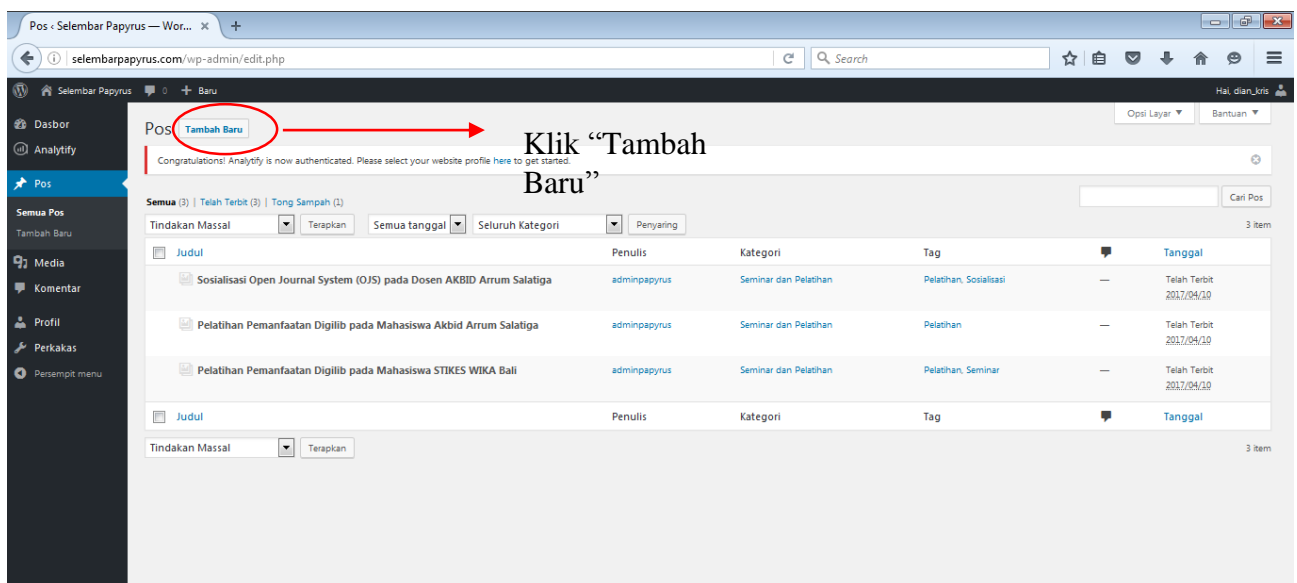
Pos ‹ Selembar Papyrus — Wor... ×

selembarpapyrus.com/wp-admin/edit.php

Search

Selembar Papyrus 0 + Baru

Hai, dian_kris

Dasbor
Analytify
Pos
Semua Pos
Tambah Baru
Media
Komentar
Profil
Perkakas
Persempit menu

Pos Tambah Baru

Klik “Tambah Baru”

Opsi Layar ▼ Bantuan ▼

Congratulations! Analytify is now authenticated. Please select your website profile here to get started.

Semua (3) | Telah Terbit (3) | Tong Sampah (1)

Cari Pos

Tindakan Massal Terapkan Semua tanggal Seluruh Kategori Penyaring

3 item

| Judul | Penulis | Kategori | Tag | | Tanggal |
|---|---|---|---|---|---|
| Sosialisasi Open Journal System (OJS) pada Dosen AKBID Arrum Salatiga | adminpapyrus | Seminar dan Pelatihan | Pelatihan, Sosialisasi | — | Telah Terbit 2017/04/10 |
| Pelatihan Pemanfaatan Digilib pada Mahasiswa Akbid Arrum Salatiga | adminpapyrus | Seminar dan Pelatihan | Pelatihan | — | Telah Terbit 2017/04/10 |
| Pelatihan Pemanfaatan Digilib pada Mahasiswa STIKES WIKA Bali | adminpapyrus | Seminar dan Pelatihan | Pelatihan, Seminar | — | Telah Terbit 2017/04/10 |
| Judul | Penulis | Kategori | Tag | | Tanggal |

Tindakan Massal Terapkan

3 item